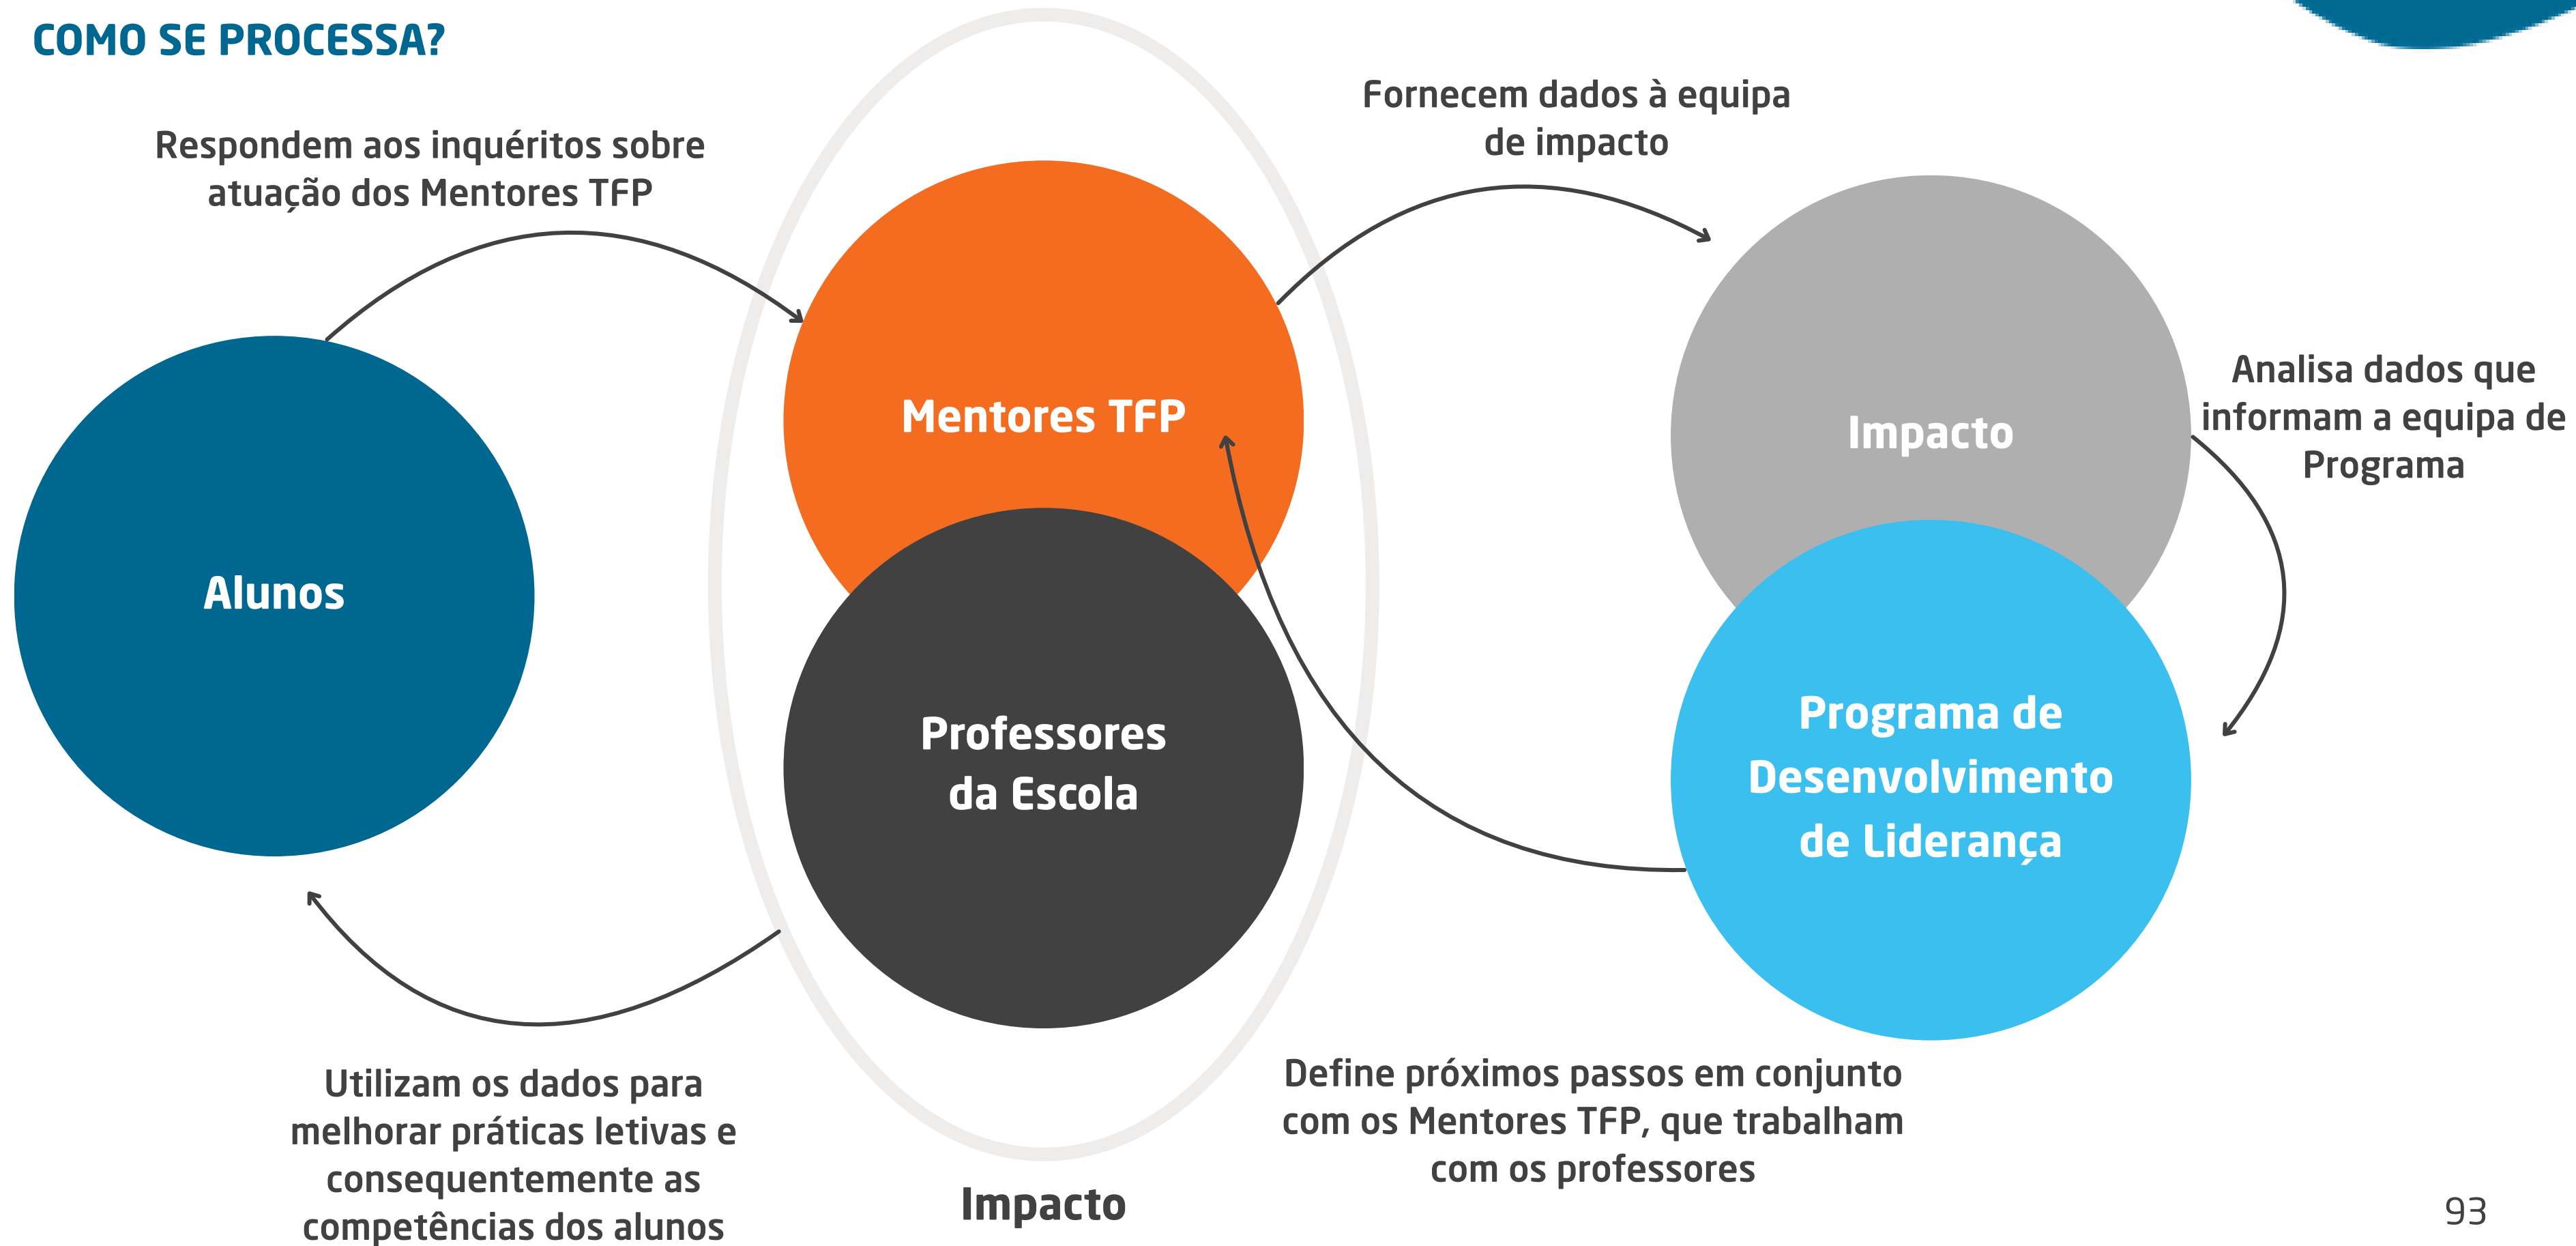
COMO SE PROCESSA?

Respondem aos inquéritos sobre atuação dos Mentores TFP

Fornecem dados à equipa de impacto

Mentores TFP

Impacto

Analisa dados que informam a equipa de Programa

Alunos

Professores da Escola

Programa de Desenvolvimento de Liderança

Utilizam os dados para melhorar práticas letivas e consequentemente as competências dos alunos

Impacto

Define próximos passos em conjunto com os Mentores TFP, que trabalham com os professores

93